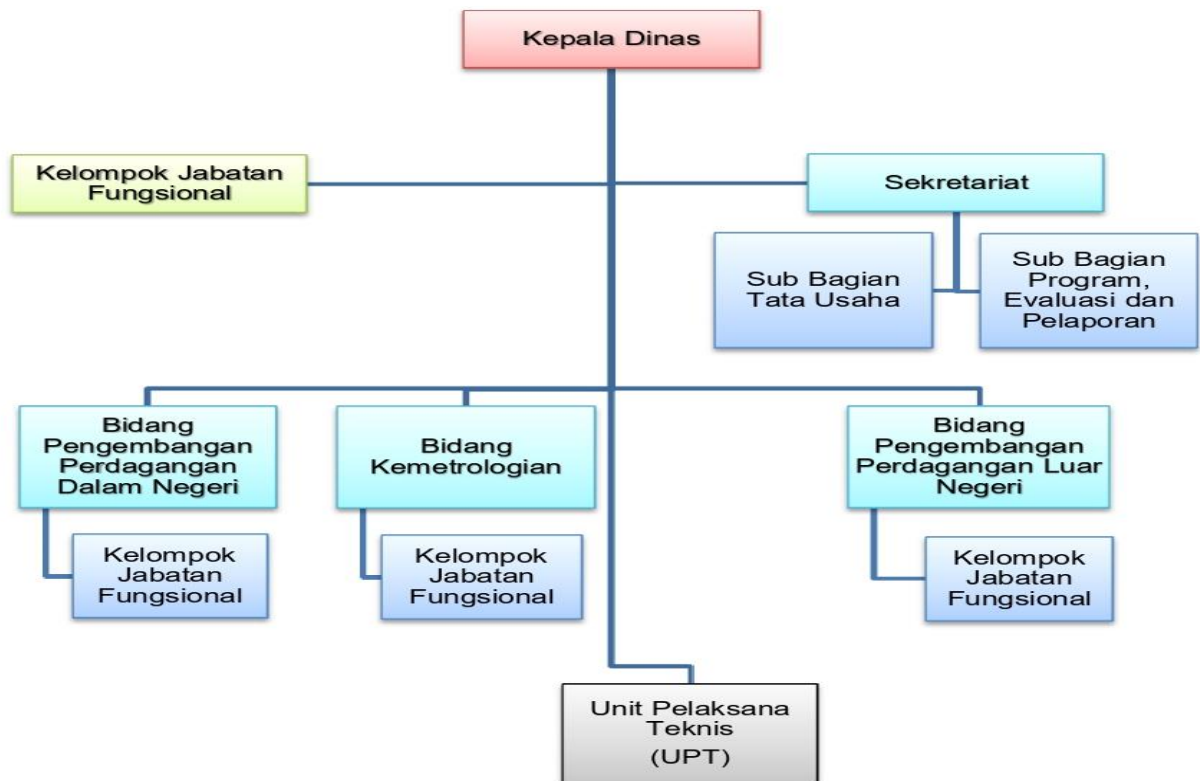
Kepala Dinas

Kelompok Jabatan Fungsional

Sekretariat

Sub Bagian Tata Usaha

Sub Bagian Program, Evaluasi dan Pelaporan

Bidang Pengembangan Perdagangan Dalam Negeri

Kelompok Jabatan Fungsional

Bidang Kemetrologian

Kelompok Jabatan Fungsional

Bidang Pengembangan Perdagangan Luar Negeri

Kelompok Jabatan Fungsional

Unit Pelaksana Teknis (UPT)